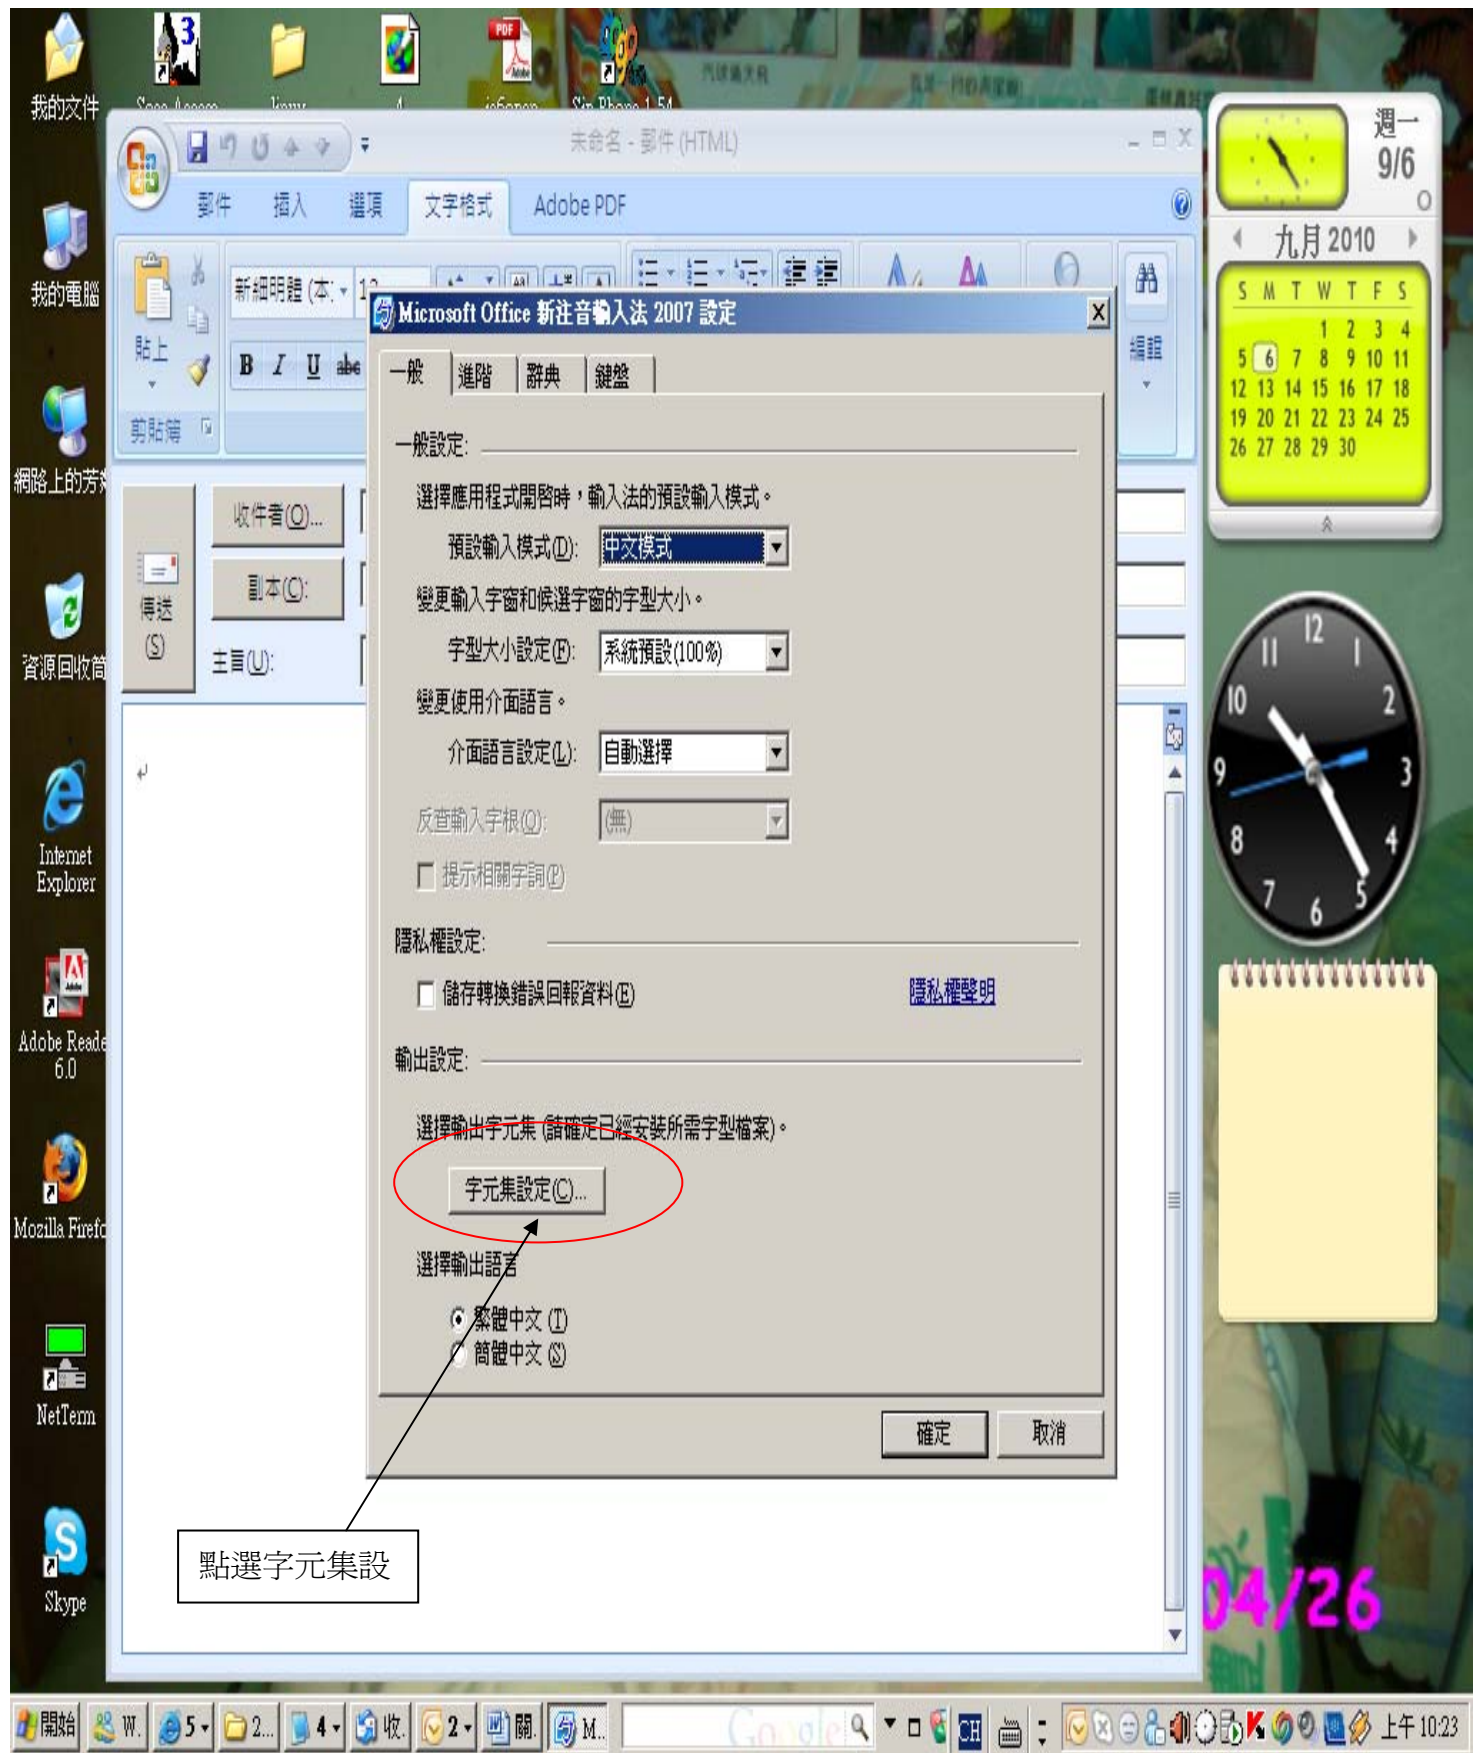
我的文件
Sean Access
linux
4
isSaver
Sin Phone 1.54
我的電腦
網路上的芳
資源回收筒
Internet Explorer
Adobe Reader 6.0
Mozilla Firefo
NetTerm
Skype

未命名 - 郵件 (HTML)
郵件 插入 選項 文字格式 Adobe PDF
貼上
剪貼簿
新細明體 (本
B I U abc
編輯
收件者(O)...
副本(C):
傳送 (S)
主旨(U):

Microsoft Office 新注音輸入法 2007 設定
一般 進階 辭典 鍵盤
一般設定:
選擇應用程式開啟時，輸入法的預設輸入模式。
預設輸入模式(D): 中文模式
變更輸入字窗和候選字窗的字型大小。
字型大小設定(F): 系統預設(100%)
變更使用介面語言。
介面語言設定(L): 自動選擇
反查輸入字根(Q): (無)
提示相關字詞(P)
隱私權設定:
儲存轉換錯誤回報資料(E)
隱私權聲明
輸出設定:
選擇輸出字元集 (請確定已經安裝所需字型檔案)。
字元集設定(C)...
選擇輸出語言
繁體中文 (T)
簡體中文 (S)
確定 取消

點選字元集設

週一
9/6
九月 2010
| S | M | T | W | T | F | S |
|---|---|---|---|---|---|---|
| | | | 1 | 2 | 3 | 4 |
| 5 | 6 | 7 | 8 | 9 | 10 | 11 |
| 12 | 13 | 14 | 15 | 16 | 17 | 18 |
| 19 | 20 | 21 | 22 | 23 | 24 | 25 |
| 26 | 27 | 28 | 29 | 30 | | |

12 1 2 3 4 5 6 7 8 9 10 11
04/26

開始 W. 5 2... 4 收. 2 關. M. Google CH 上午 10:23